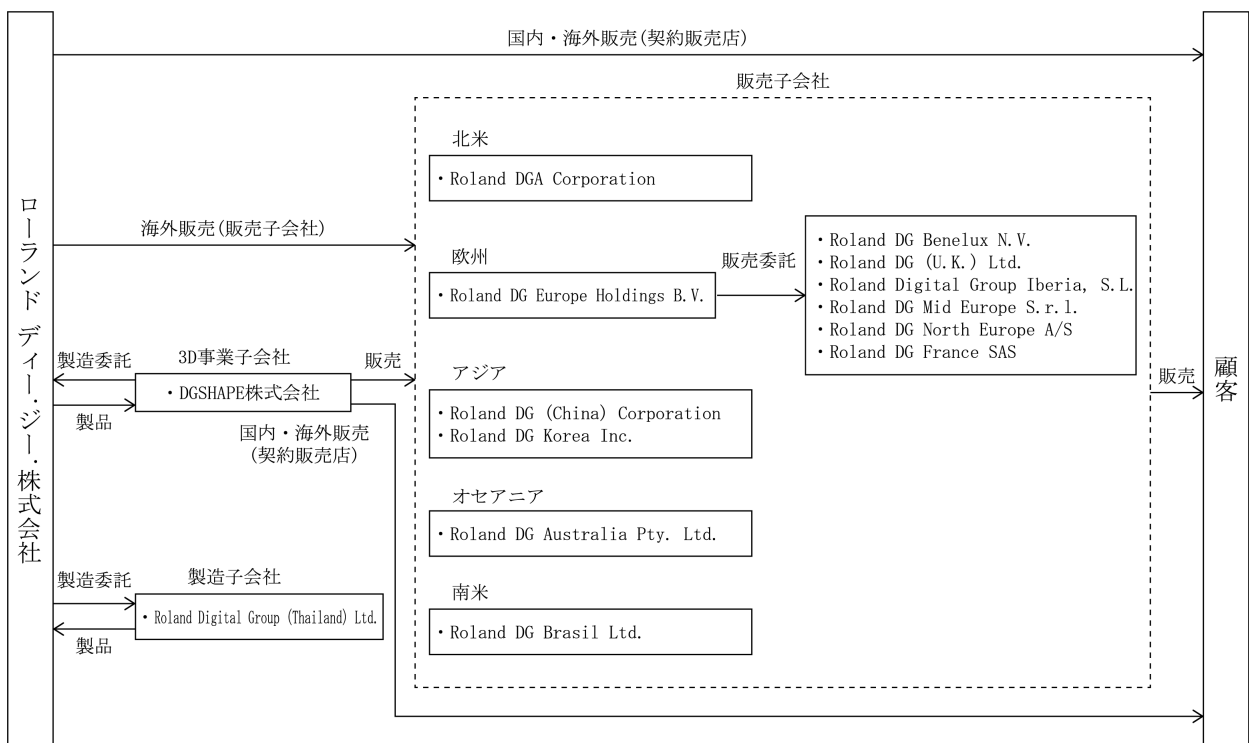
ローランド ディー.ジー.株式会社

国内・海外販売(契約販売店)

販売子会社

北米

・Roland DGA Corporation

海外販売(販売子会社)

欧州

・Roland DG Europe Holdings B.V.

販売委託

・Roland DG Benelux N.V.
・Roland DG (U.K.) Ltd.
・Roland Digital Group Iberia, S.L.
・Roland DG Mid Europe S.r.l.
・Roland DG North Europe A/S
・Roland DG France SAS

製造委託

3D事業子会社

販売

・DGSHAPE株式会社

製品

国内・海外販売
(契約販売店)

アジア

・Roland DG (China) Corporation
・Roland DG Korea Inc.

販売

顧客

オセアニア

・Roland DG Australia Pty. Ltd.

製造委託

製造子会社

・Roland Digital Group (Thailand) Ltd.

製品

南米

・Roland DG Brasil Ltd.